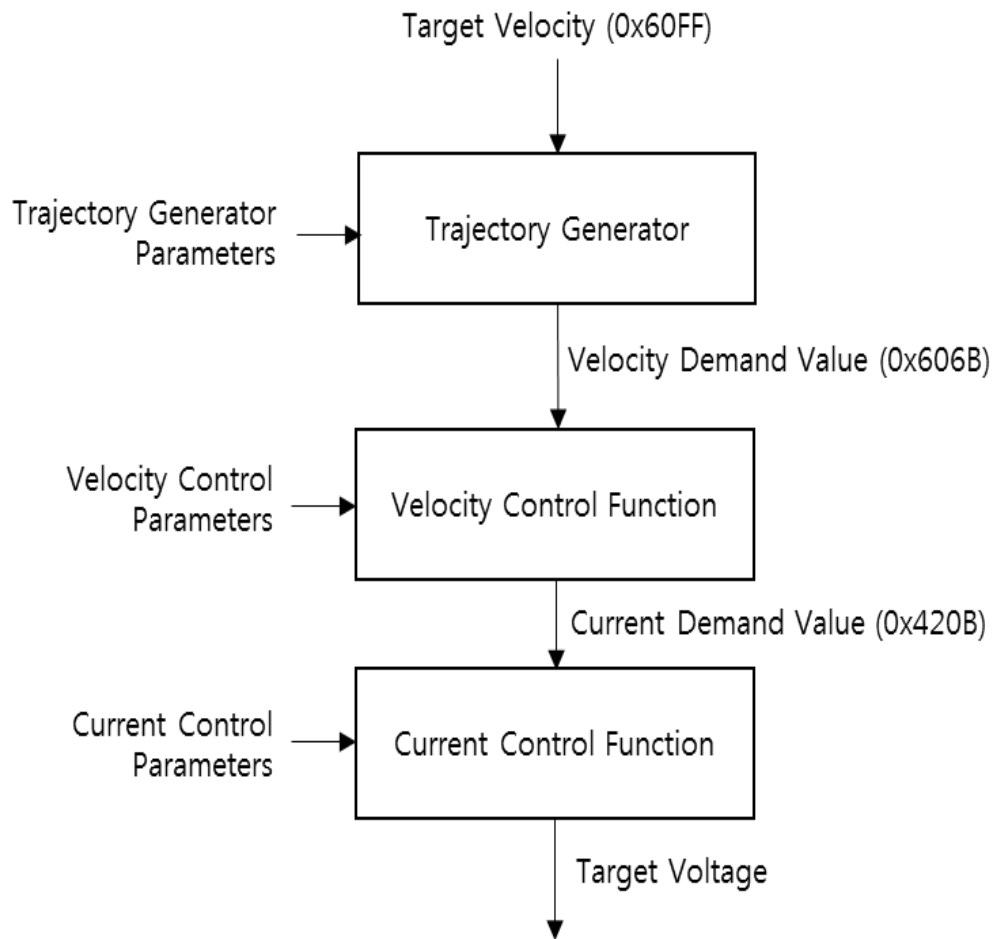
Target Velocity (0x60FF)

Trajectory Generator Parameters

Trajectory Generator

Velocity Demand Value (0x606B)

Velocity Control Parameters

Velocity Control Function

Current Demand Value (0x420B)

Current Control Parameters

Current Control Function

Target Voltage